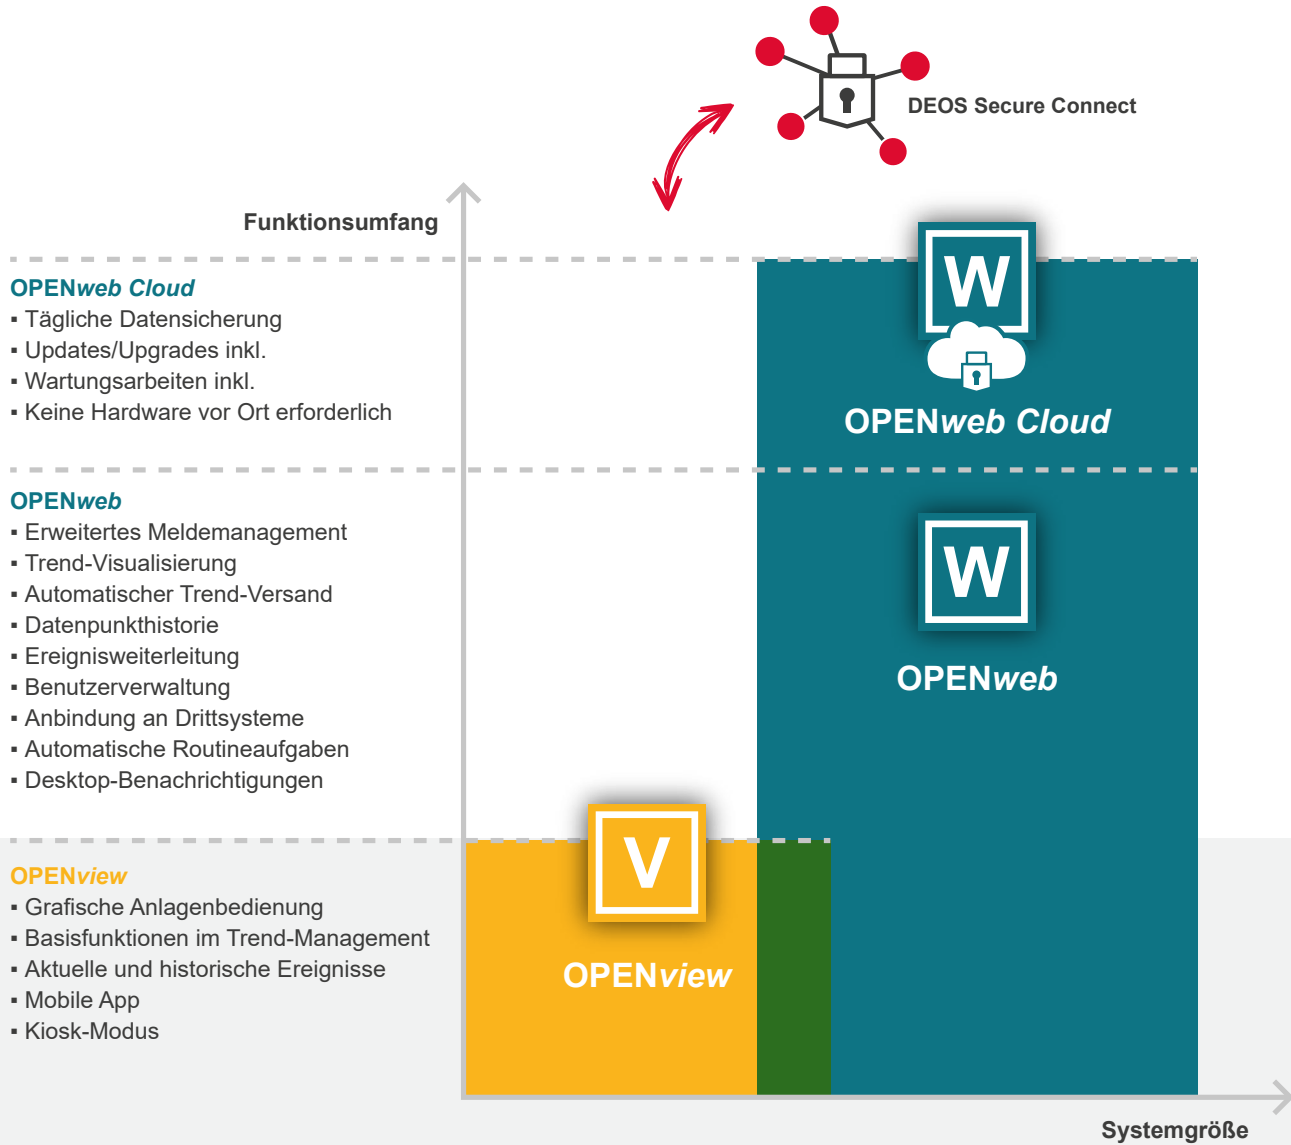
DEOS Secure Connect

Funktionsumfang

OPENweb Cloud
▪ Tägliche Datensicherung
▪ Updates/Upgrades inkl.
▪ Wartungsarbeiten inkl.
▪ Keine Hardware vor Ort erforderlich

W

OPENweb Cloud

OPENweb
▪ Erweitertes Meldemanagement
▪ Trend-Visualisierung
▪ Automatischer Trend-Versand
▪ Datenpunkthistorie
▪ Ereignisweiterleitung
▪ Benutzerverwaltung
▪ Anbindung an Drittsysteme
▪ Automatische Routineaufgaben
▪ Desktop-Benachrichtigungen

W

OPENweb

OPENview
▪ Grafische Anlagenbedienung
▪ Basisfunktionen im Trend-Management
▪ Aktuelle und historische Ereignisse
▪ Mobile App
▪ Kiosk-Modus

V

OPENview

Systemgröße